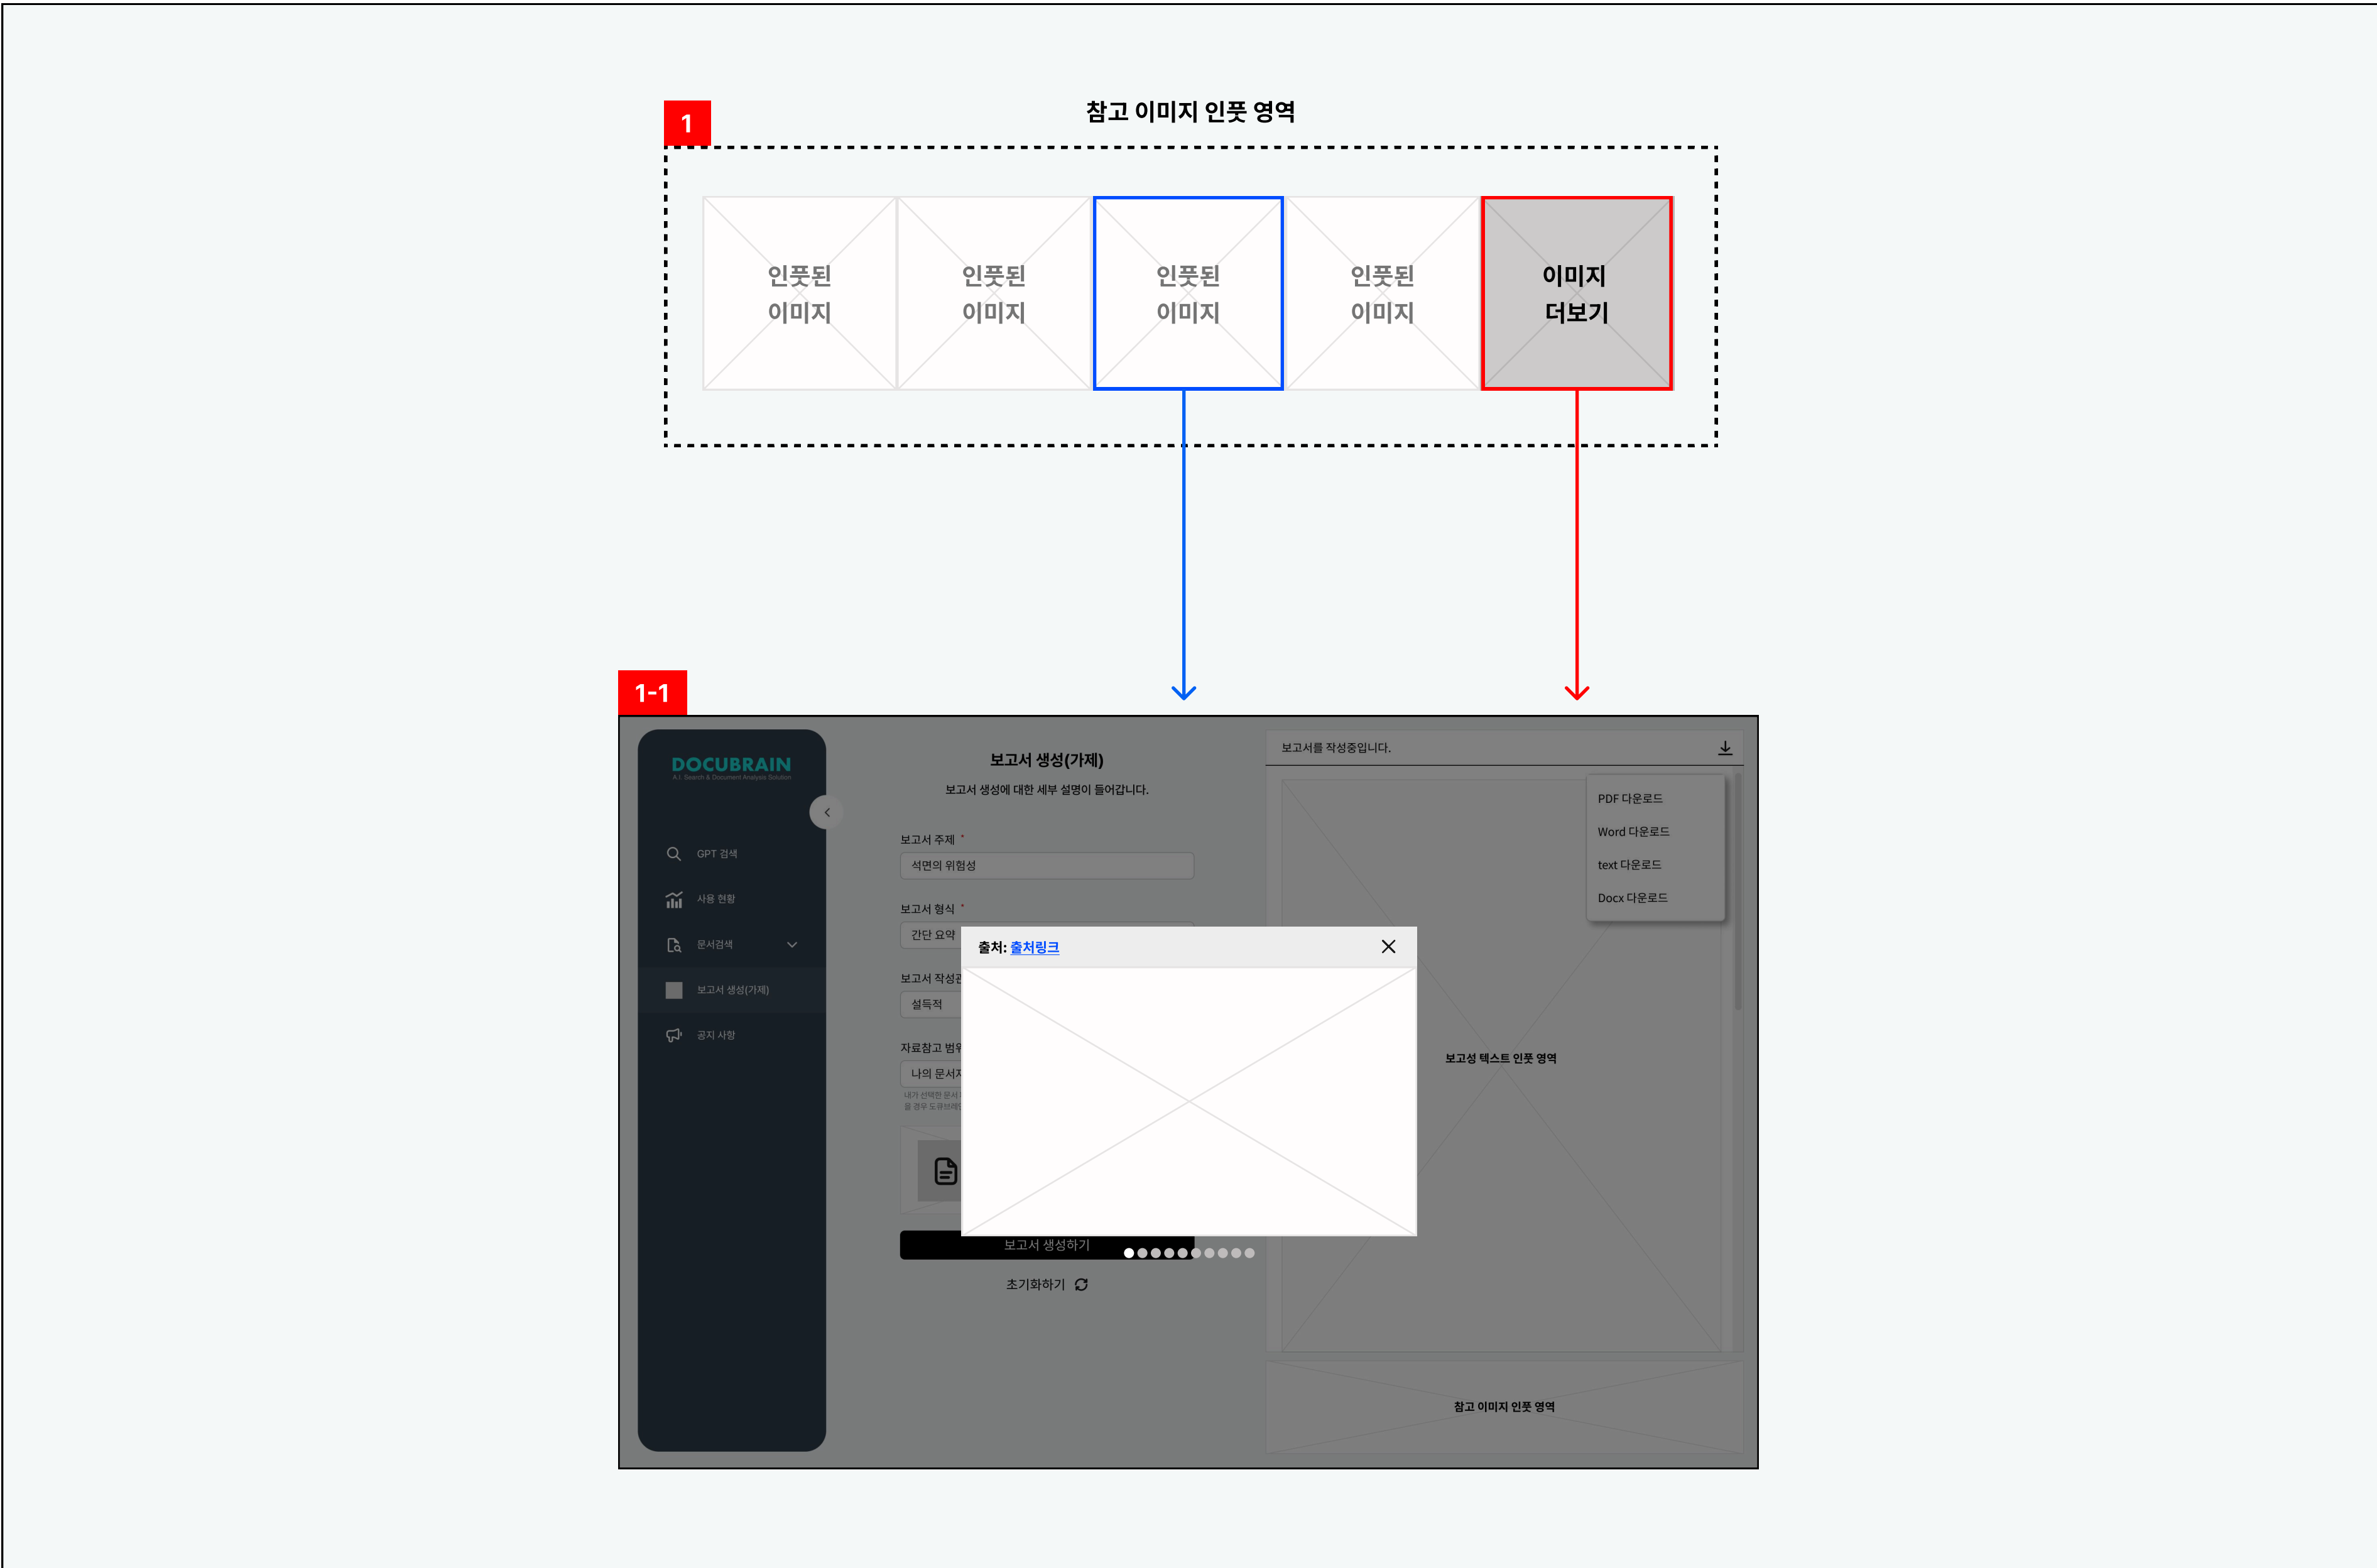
1

참고 이미지 인풋 영역

인풋된 이미지

인풋된 이미지

인풋된 이미지

인풋된 이미지

이미지 더보기

1-1

DOCUBRAIN
A.I. Search & Document Analysis Solution

GPT 검색

사용 현황

문서검색

보고서 생성(가제)

공지 사항

보고서 생성(가제)

보고서 생성에 대한 세부 설명이 들어갑니다.

보고서 주제 *

석면의 위험성

보고서 형식 *

간단 요약

보고서 작성관

설득적

자료참고 범위

나의 문서지

내가 선택한 문서 을 경우 도큐브레인

보고서 생성하기

초기화하기

보고서를 작성중입니다.

PDF 다운로드

Word 다운로드

text 다운로드

Docx 다운로드

보고성 텍스트 인풋 영역

참고 이미지 인풋 영역

출처: 출처링크